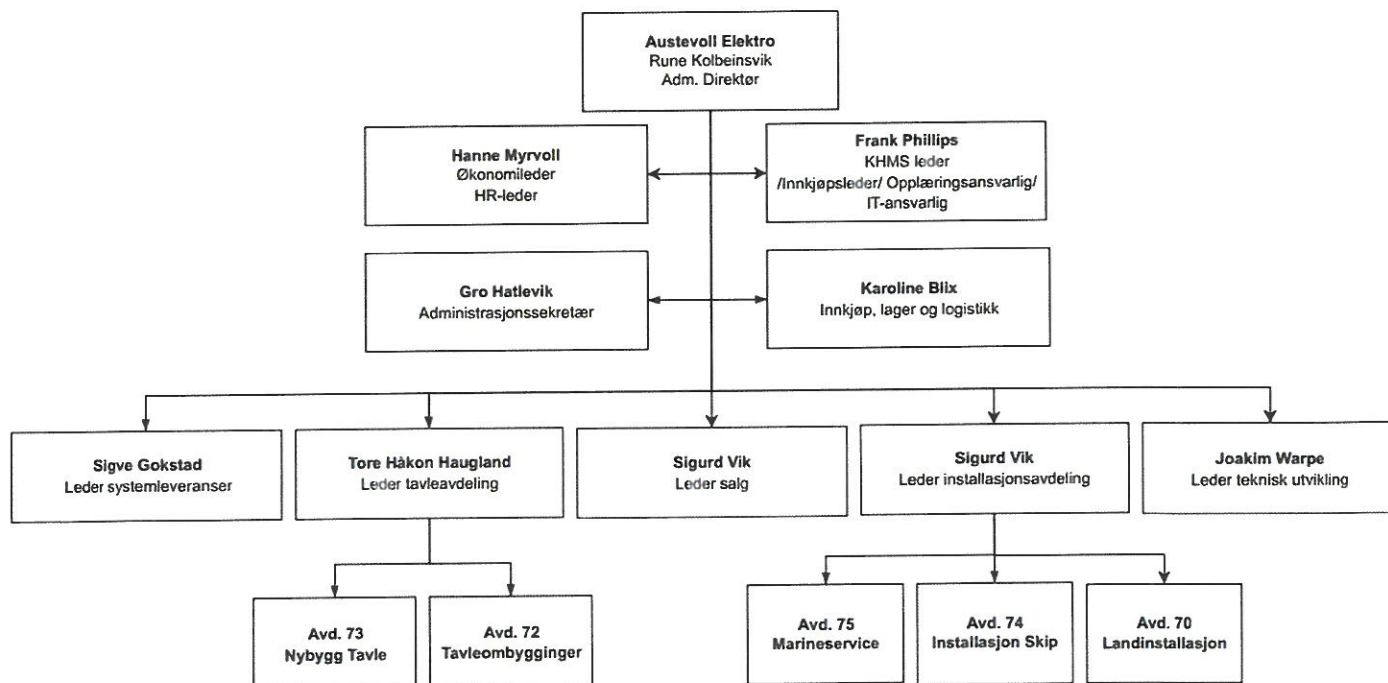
**Austevoll Elektro**
Rune Kolbeinsvik
Adm. Direktør

**Hanne Myrvoll**
Økonomileder
HR-leder

**Frank Phillips**
KHMS leder
/Innkjøpsleder/ Opplæringsansvarlig/
IT-ansvarlig

**Gro Hatlevik**
Administrasjonssekretær

**Karoline Blix**
Innkjøp, lager og logistikk

**Sigve Gokstad**
Leder systemleveranser

**Tore Håkon Haugland**
Leder tavleavdeling

**Sigurd Vik**
Leder salg

**Sigurd Vik**
Leder installasjonsavdeling

**Joakim Warpe**
Leder teknisk utvikling

**Avd. 73**
**Nybygg Tavle**

**Avd. 72**
**Tavleombygginger**

**Avd. 75**
**Marineservice**

**Avd. 74**
**Installasjon Skip**

**Avd. 70**
**Landinstallasjon**